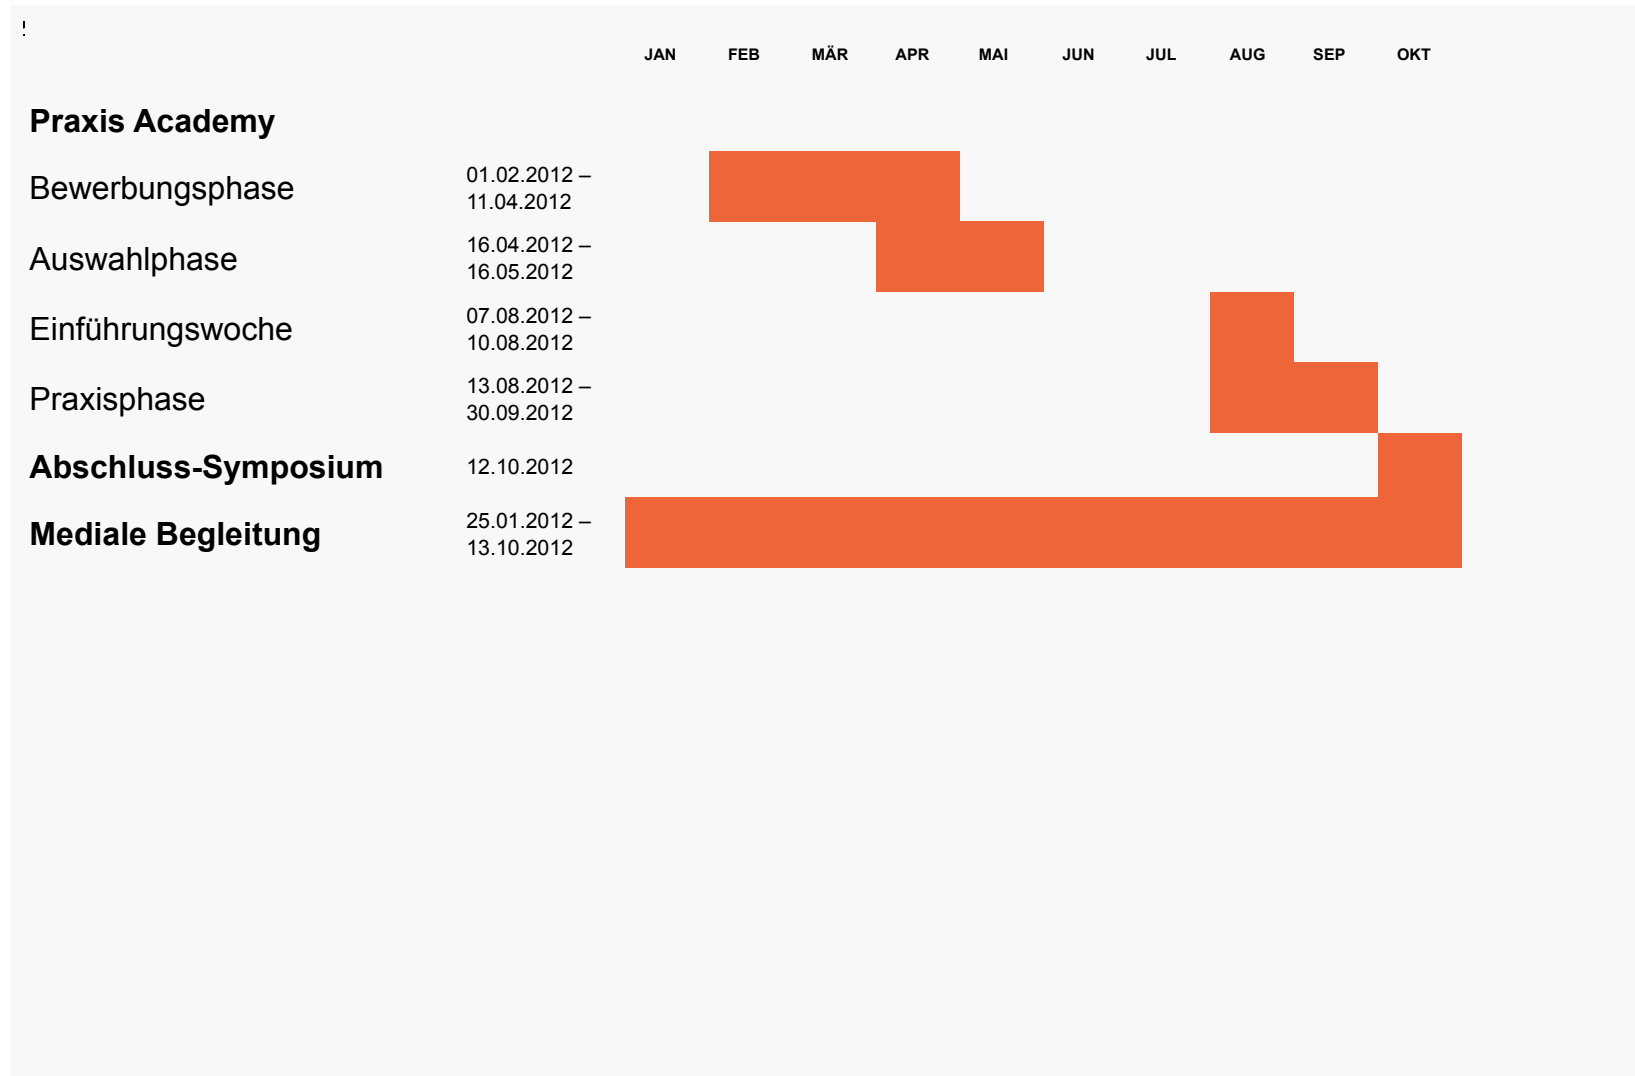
!

JAN FEB MÄR APR MAI JUN JUL AUG SEP OKT

**Praxis Academy**

Bewerbungsphase 01.02.2012 – 11.04.2012

Auswahlphase 16.04.2012 – 16.05.2012

Einführungswoche 07.08.2012 – 10.08.2012

Praxisphase 13.08.2012 – 30.09.2012

**Abschluss-Symposium** 12.10.2012

**Mediale Begleitung** 25.01.2012 – 13.10.2012